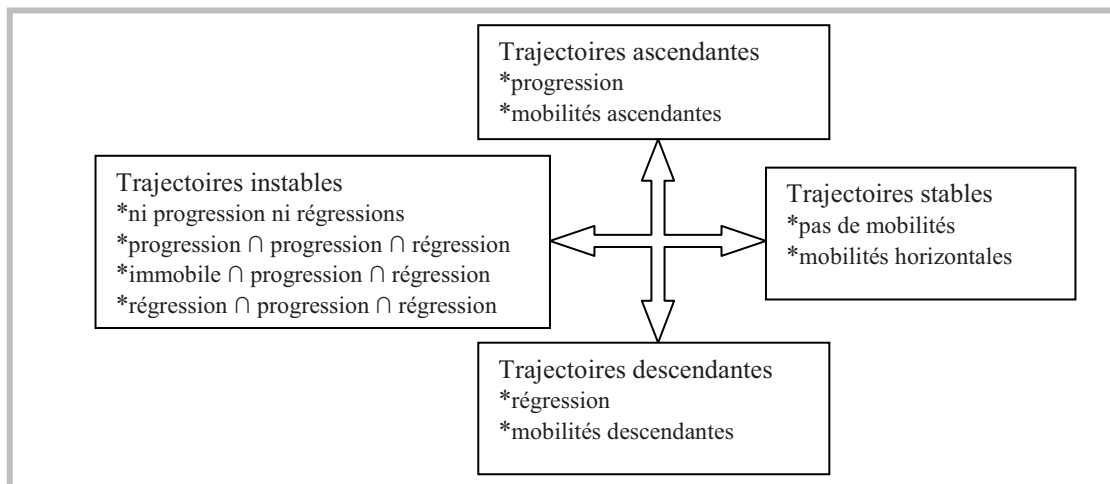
Trajectoires ascendantes
*progression
*mobilités ascendantes

Trajectoires instables
*ni progression ni régressions
*progression $\cap$ progression $\cap$ régression
*immobile $\cap$ progression $\cap$ régression
*régression $\cap$ progression $\cap$ régression

Trajectoires stables
*pas de mobilités
*mobilités horizontales

Trajectoires descendantes
*régression
*mobilités descendantes